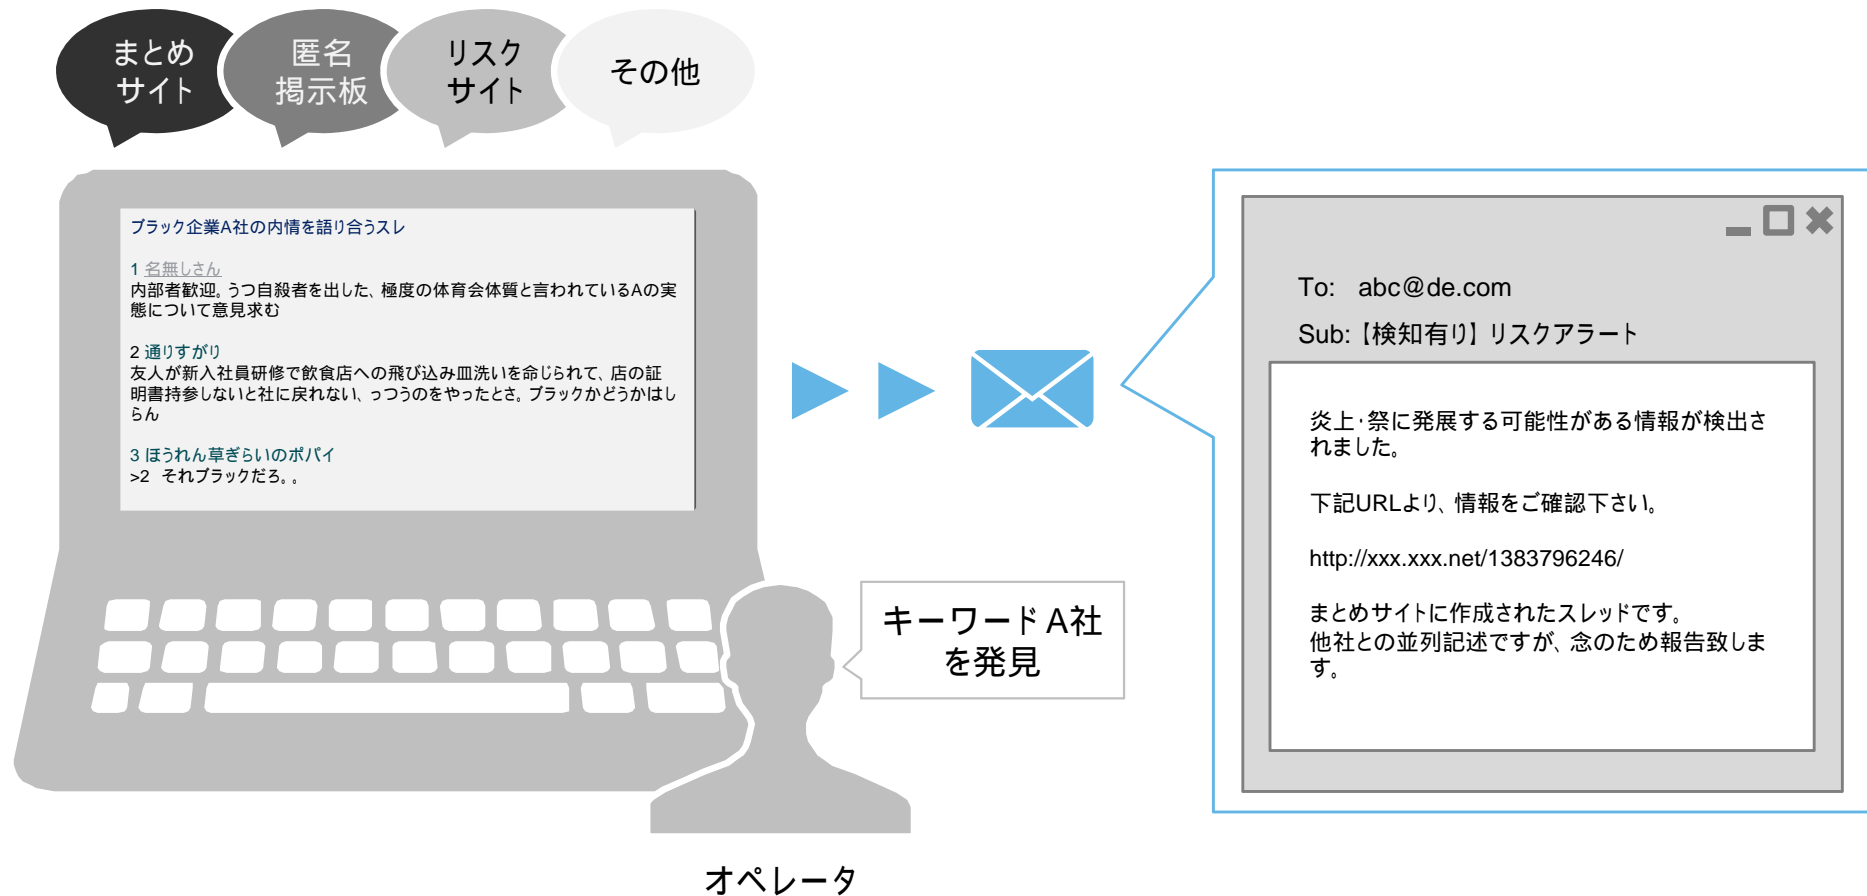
まとめサイト

匿名掲示板

リスクサイト

その他

ブラック企業A社の内情を語り合うスレ

1 名無しさん
内部者歓迎。うつ自殺者を出した、極度の体育会体質と言われているAの実態について意見求む

2 通りすがり
友人が新入社員研修で飲食店への飛び込み皿洗いを命じられて、店の証明書持参しないと社に戻れない、っつうのをやったとさ。ブラックかどうかはしらん

3 ほうれん草ぎらいのポパイ
>2 それブラックだろ。。

キーワードA社を発見

オペレータ

To: abc@de.com

Sub:【検知有り】リスクアラート

炎上·祭に発展する可能性がある情報が検出されました。

下記URLより、情報をご確認下さい。

http://xxx.xxx.net/1383796246/

まとめサイトに作成されたスレッドです。
他社との並列記述ですが、念のため報告致します。